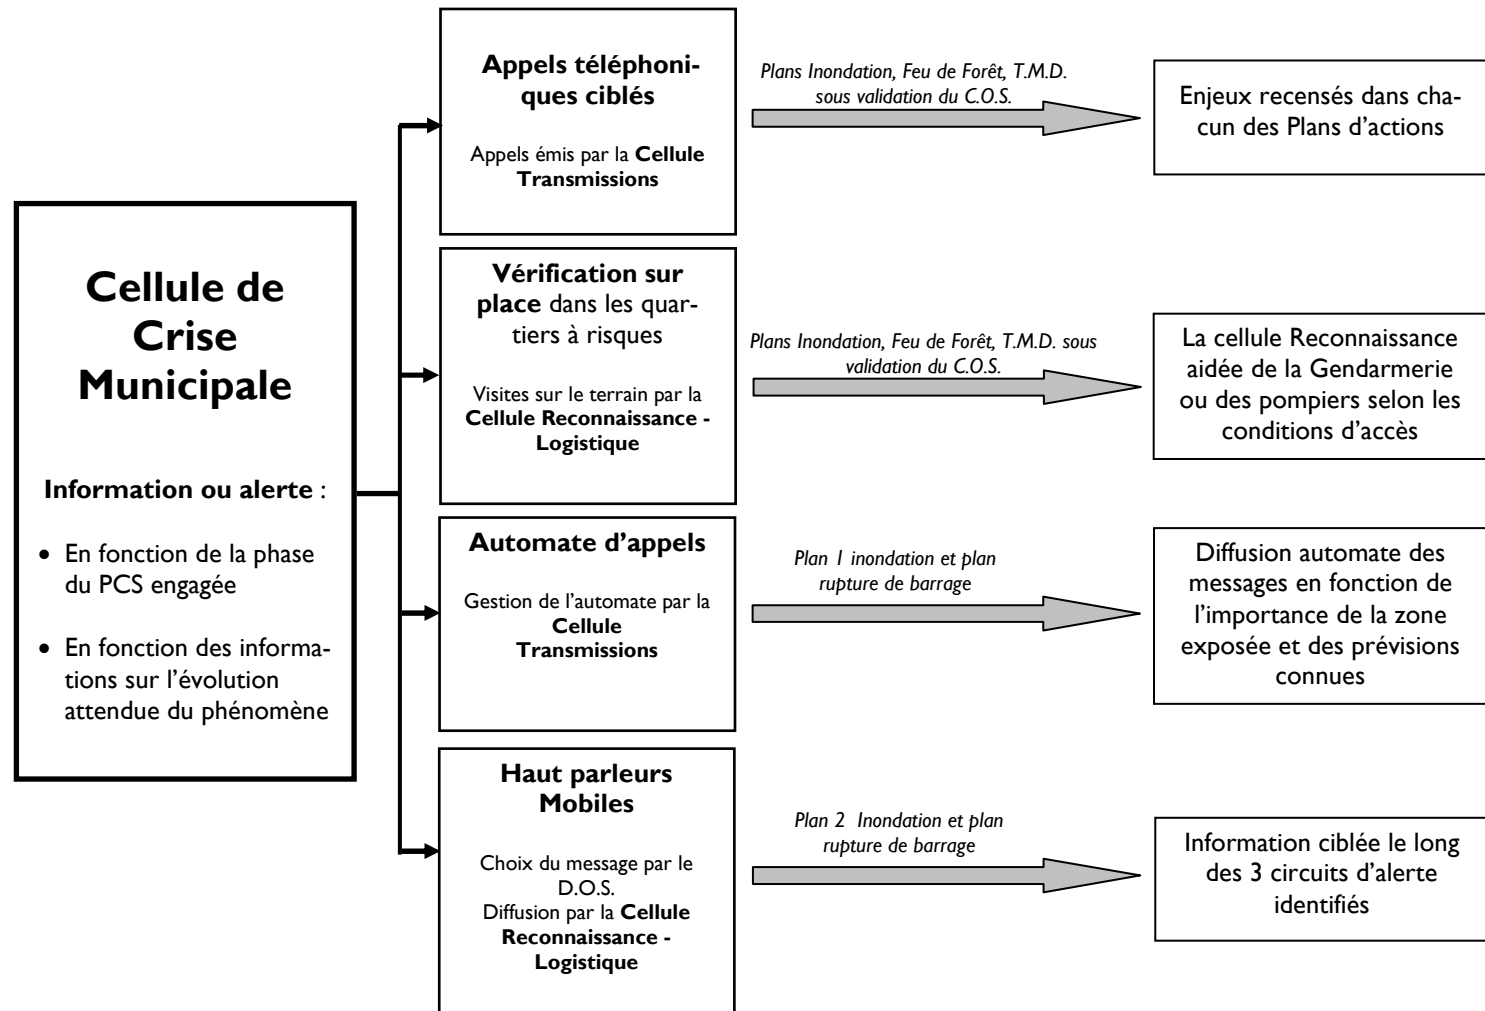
Cellule de Crise Municipale

Information ou alerte :

• En fonction de la phase du PCS engagée

• En fonction des informations sur l'évolution attendue du phénomène

Appels téléphoniques ciblés

Appels émis par la Cellule Transmissions

Plans Inondation, Feu de Forêt, T.M.D. sous validation du C.O.S.

Enjeux recensés dans chacun des Plans d'actions

Vérification sur place dans les quartiers à risques

Visites sur le terrain par la Cellule Reconnaissance - Logistique

Plans Inondation, Feu de Forêt, T.M.D. sous validation du C.O.S.

La cellule Reconnaissance aidée de la Gendarmerie ou des pompiers selon les conditions d'accès

Automate d'appels

Gestion de l'automate par la Cellule Transmissions

Plan 1 inondation et plan rupture de barrage

Diffusion automate des messages en fonction de l'importance de la zone exposée et des prévisions connues

Haut parleurs Mobiles

Choix du message par le D.O.S.
Diffusion par la Cellule Reconnaissance - Logistique

Plan 2 Inondation et plan rupture de barrage

Information ciblée le long des 3 circuits d'alerte identifiés